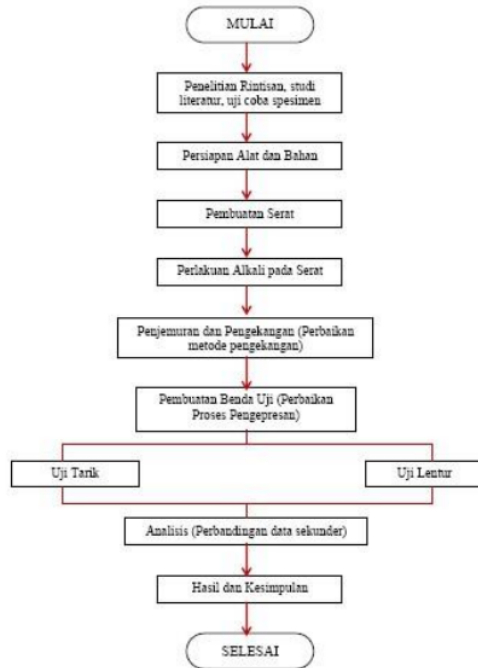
MULAI

Penelitian Rintisan, studi literatur, uji coba spesimen

Persiapan Alat dan Bahan

Pembuatan Serat

Perlakuan Alkali pada Serat

Penjemuran dan Pengekangan (Perbaikan metode pengekangan)

Pembuatan Benda Uji (Perbaikan Proses Pengepresan)

Uji Tarik

Uji Lentur

Analisis (Perbandingan data sekunder)

Hasil dan Kesimpulan

SELESAI